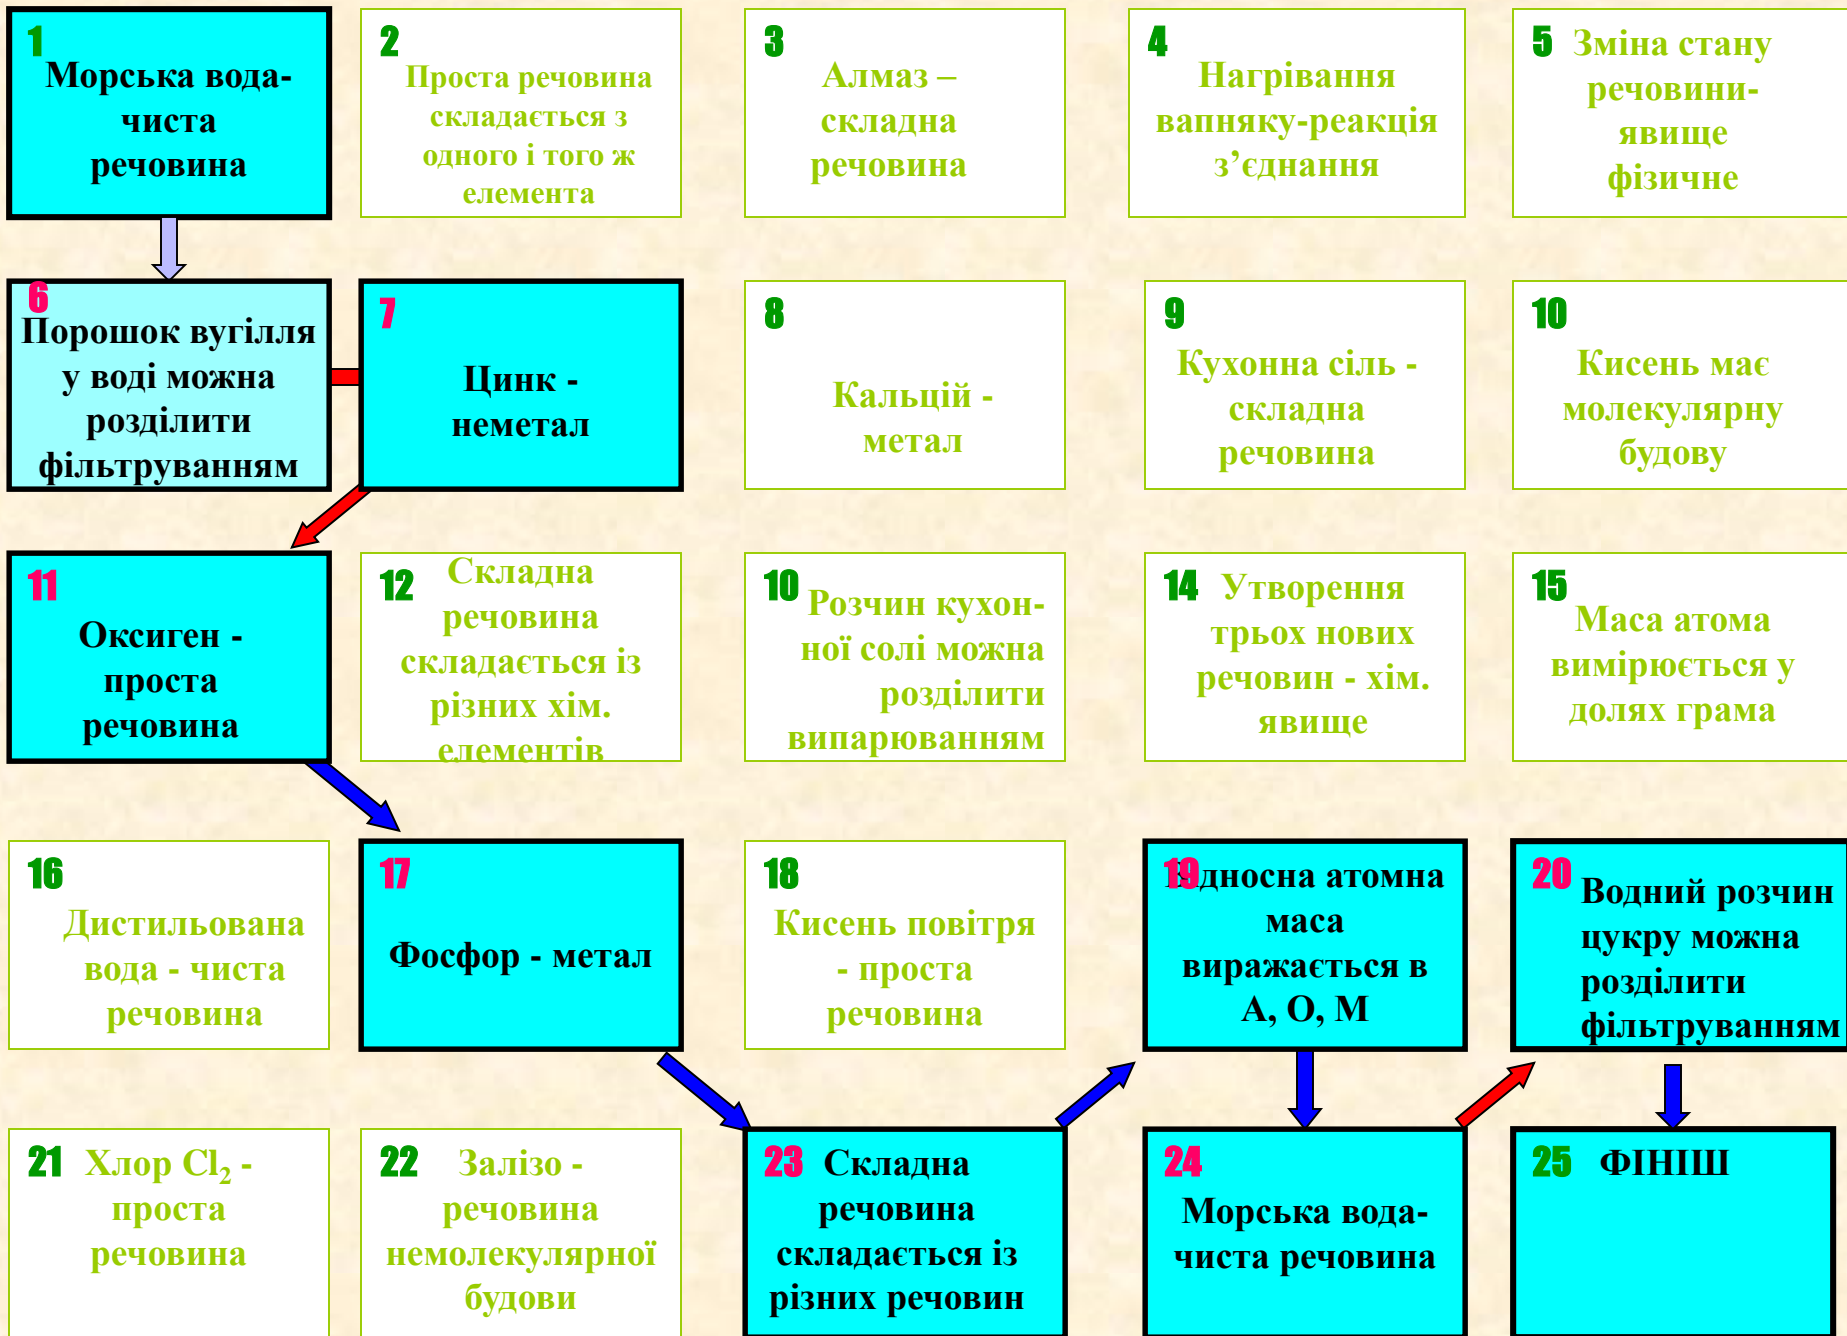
1 Морська вода- чиста речовина

2 Проста речовина складається з одного і того ж елемента

3 Алмаз – складна речовина

4 Нагрівання вапняку-реакція з’єднання

5 Зміна стану речовини- явище фізичне

6 Порошок вугілля у воді можна розділити фільтруванням

7 Цинк - неметал

8 Кальцій - метал

9 Кухонна сіль - складна речовина

10 Кисень має молекулярну будову

11 Оксиген - проста речовина

12 Складна речовина складається із різних хім. елементів

10 Розчин кухонної солі можна розділити випарюванням

14 Утворення трьох нових речовин - хім. явище

15 Маса атома вимірюється у долях грама

16 Дистильована вода - чиста речовина

17 Фосфор - метал

18 Кисень повітря - проста речовина

19 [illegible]дносна атомна маса виражається в А, О, М

20 Водний розчин цукру можна розділити фільтруванням

21 Хлор $Cl_2$ - проста речовина

22 Залізо - речовина немолекулярної будови

23 Складна речовина складається із різних речовин

24 Морська вода- чиста речовина

25 ФІНІШ